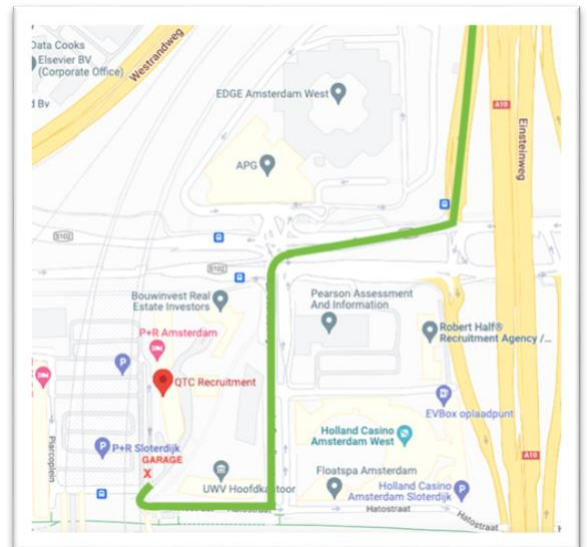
Data Cooks
Elsevier BV (Corporate Office)
d Bv
Westrandweg
EDGE Amsterdam West
A10
Einsteinweg
APG
S102
S102
Bouwinvest Real Estate Investors
P+R Amsterdam
Pearson Assessment And Information
Robert Half® Recruitment Agency /...
QTC Recruitment
EVBox oplaadpunt
Holland Casino Amsterdam West
P+R Sloterdijk
GARAGE
X
A10
UWV Hoofdkantoor
Floatspa Amsterdam
Holland Casino Amsterdam Sloterdijk
Piarcoplein
Hatostraat
Hatostraat